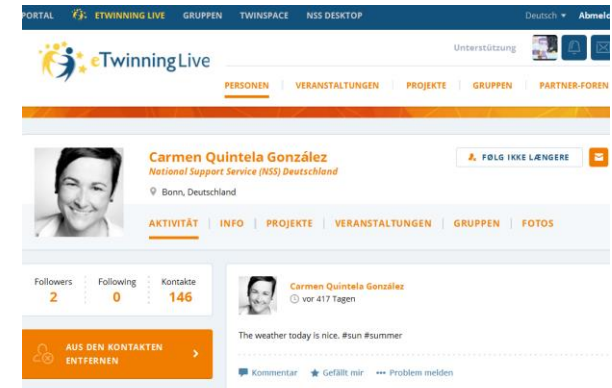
PORTAL ETWINNING LIVE GRUPPEN TWINSPACE NSS DESKTOP Deutsch ▾ Abmel

eTwinning Live

Unterstützung

PERSONEN VERANSTALTUNGEN PROJEKTE GRUPPEN PARTNER-FOREN

Carmen Quintela González
National Support Service (NSS) Deutschland
Bonn, Deutschland

FØLG IKKE LÆNGERE

AKTIVITÄT | INFO | PROJEKTE | VERANSTALTUNGEN | GRUPPEN | FOTOS

Followers 2 | Following 0 | Kontakte 146

AUS DEN KONTAKTEN ENTFERNEN

Carmen Quintela González
vor 417 Tagen

The weather today is nice. #sun #summer

Kommentar Gefällt mir Problem melden